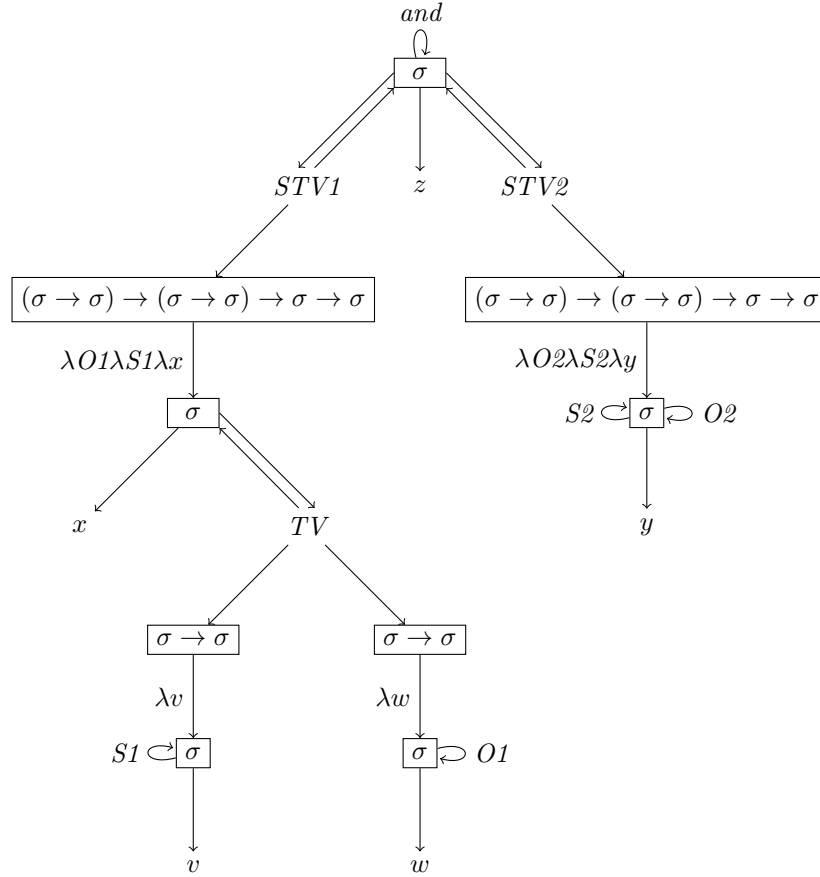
$and$

$\sigma$

$STV1$ $z$ $STV2$

$(\sigma \to \sigma) \to (\sigma \to \sigma) \to \sigma \to \sigma$

$(\sigma \to \sigma) \to (\sigma \to \sigma) \to \sigma \to \sigma$

$\lambda O1 \lambda S1 \lambda x$

$\lambda O2 \lambda S2 \lambda y$

$\sigma$

$S2$ $\sigma$ $O2$

$x$ $TV$

$y$

$\sigma \to \sigma$ $\sigma \to \sigma$

$\lambda v$ $\lambda w$

$S1$ $\sigma$ $\sigma$ $O1$

$v$ $w$